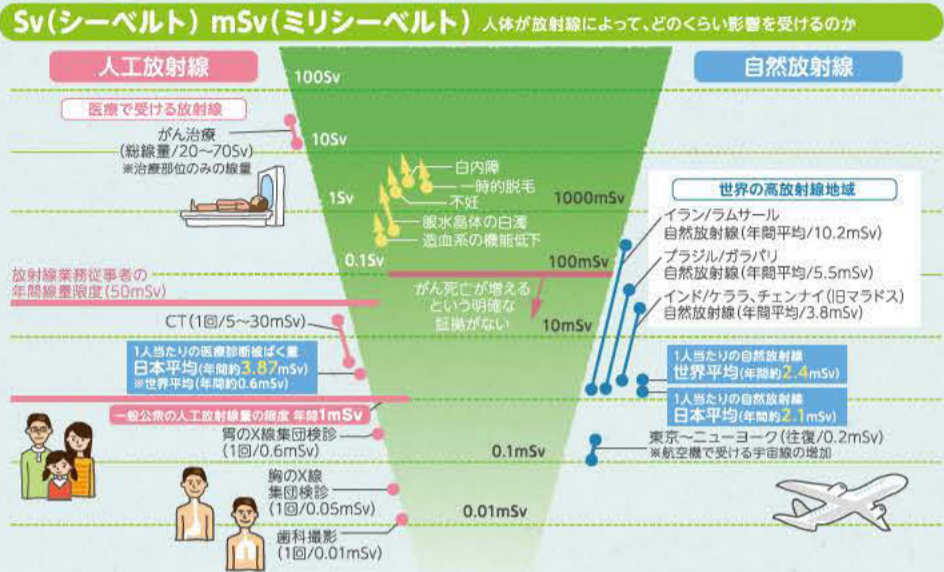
Sv(シーベルト) mSv(ミリシーベルト) 人体が放射線によって、どのくらい影響を受けるのか

人工放射線

自然放射線

100Sv

10Sv

1Sv

0.1Sv

1000mSv

100mSv

10mSv

0.1mSv

0.01mSv

医療で受ける放射線

がん治療
(総線量/20~70Sv)
※治療部位のみの線量

白内障
一時的脱毛
不妊
眼水晶体の白濁
造血系の機能低下

がん死亡が増えるという明確な証拠がない

放射線業務従事者の年間線量限度(50mSv)

CT(1回/5~30mSv)

1人当たりの医療診断被ばく量
日本平均(年間約3.87mSv)
※世界平均(年間約0.6mSv)

一般公衆の人工放射線量の限度 年間1mSv

胃のX線集団検診
(1回/0.6mSv)

胸のX線集団検診
(1回/0.05mSv)

歯科撮影
(1回/0.01mSv)

世界の高放射線地域

イラン/ラムサール
自然放射線(年間平均/10.2mSv)

ブラジル/ガラパリ
自然放射線(年間平均/5.5mSv)

インド/ケララ、チェンナイ(旧マラドス)
自然放射線(年間平均/3.8mSv)

1人当たりの自然放射線
世界平均(年間約2.4mSv)

1人当たりの自然放射線
日本平均(年間約2.1mSv)

東京~ニューヨーク(往復/0.2mSv)
※航空機で受ける宇宙線の増加